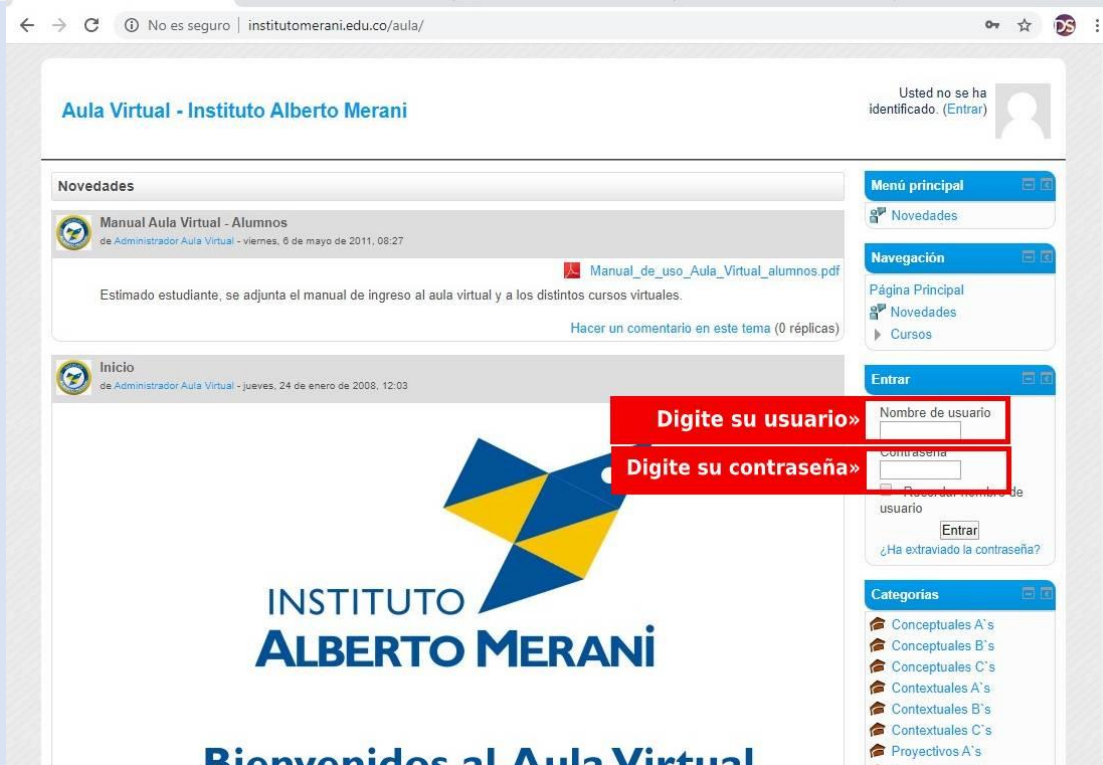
No es seguro | institutomerani.edu.co/aula/

Aula Virtual - Instituto Alberto Merani

Usted no se ha identificado. (Entrar)

Novedades

Manual Aula Virtual - Alumnos
de Administrador Aula Virtual - viernes, 6 de mayo de 2011, 08:27

Manual_de_uso_Aula_Virtual_alumnos.pdf

Estimado estudiante, se adjunta el manual de ingreso al aula virtual y a los distintos cursos virtuales.

Hacer un comentario en este tema (0 réplicas)

Inicio
de Administrador Aula Virtual - jueves, 24 de enero de 2008, 12:03

INSTITUTO
ALBERTO MERANI

Bienvenidos al Aula Virtual

Menú principal
Novedades

Navegación
Página Principal
Novedades
Cursos

Entrar
Digite su usuario»
Nombre de usuario
Digite su contraseña»
Contraseña
Recordar nombre de usuario
Entrar
¿Ha extraviado la contraseña?

Categorias
Conceptuales A`s
Conceptuales B`s
Conceptuales C`s
Contextuales A`s
Contextuales B`s
Contextuales C`s
Proyectivos A`s